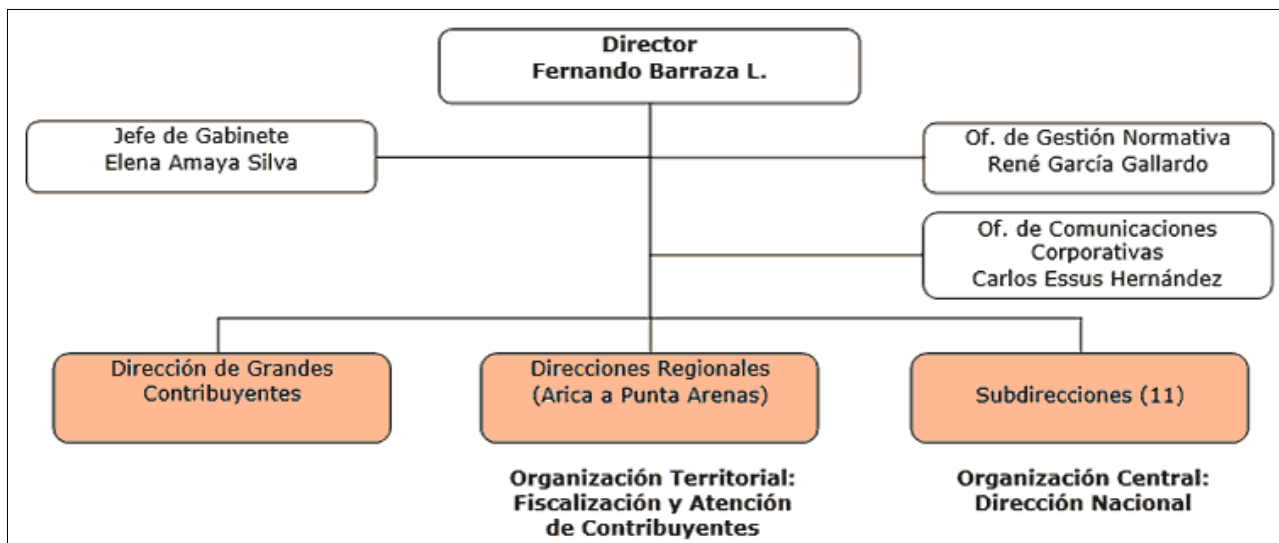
Director
Fernando Barraza L.

Jefe de Gabinete
Elena Amaya Silva

Of. de Gestión Normativa
René García Gallardo

Of. de Comunicaciones Corporativas
Carlos Essus Hernández

Dirección de Grandes Contribuyentes

Direcciones Regionales
(Arica a Punta Arenas)

Subdirecciones (11)

Organización Territorial:
Fiscalización y Atención de Contribuyentes

Organización Central:
Dirección Nacional